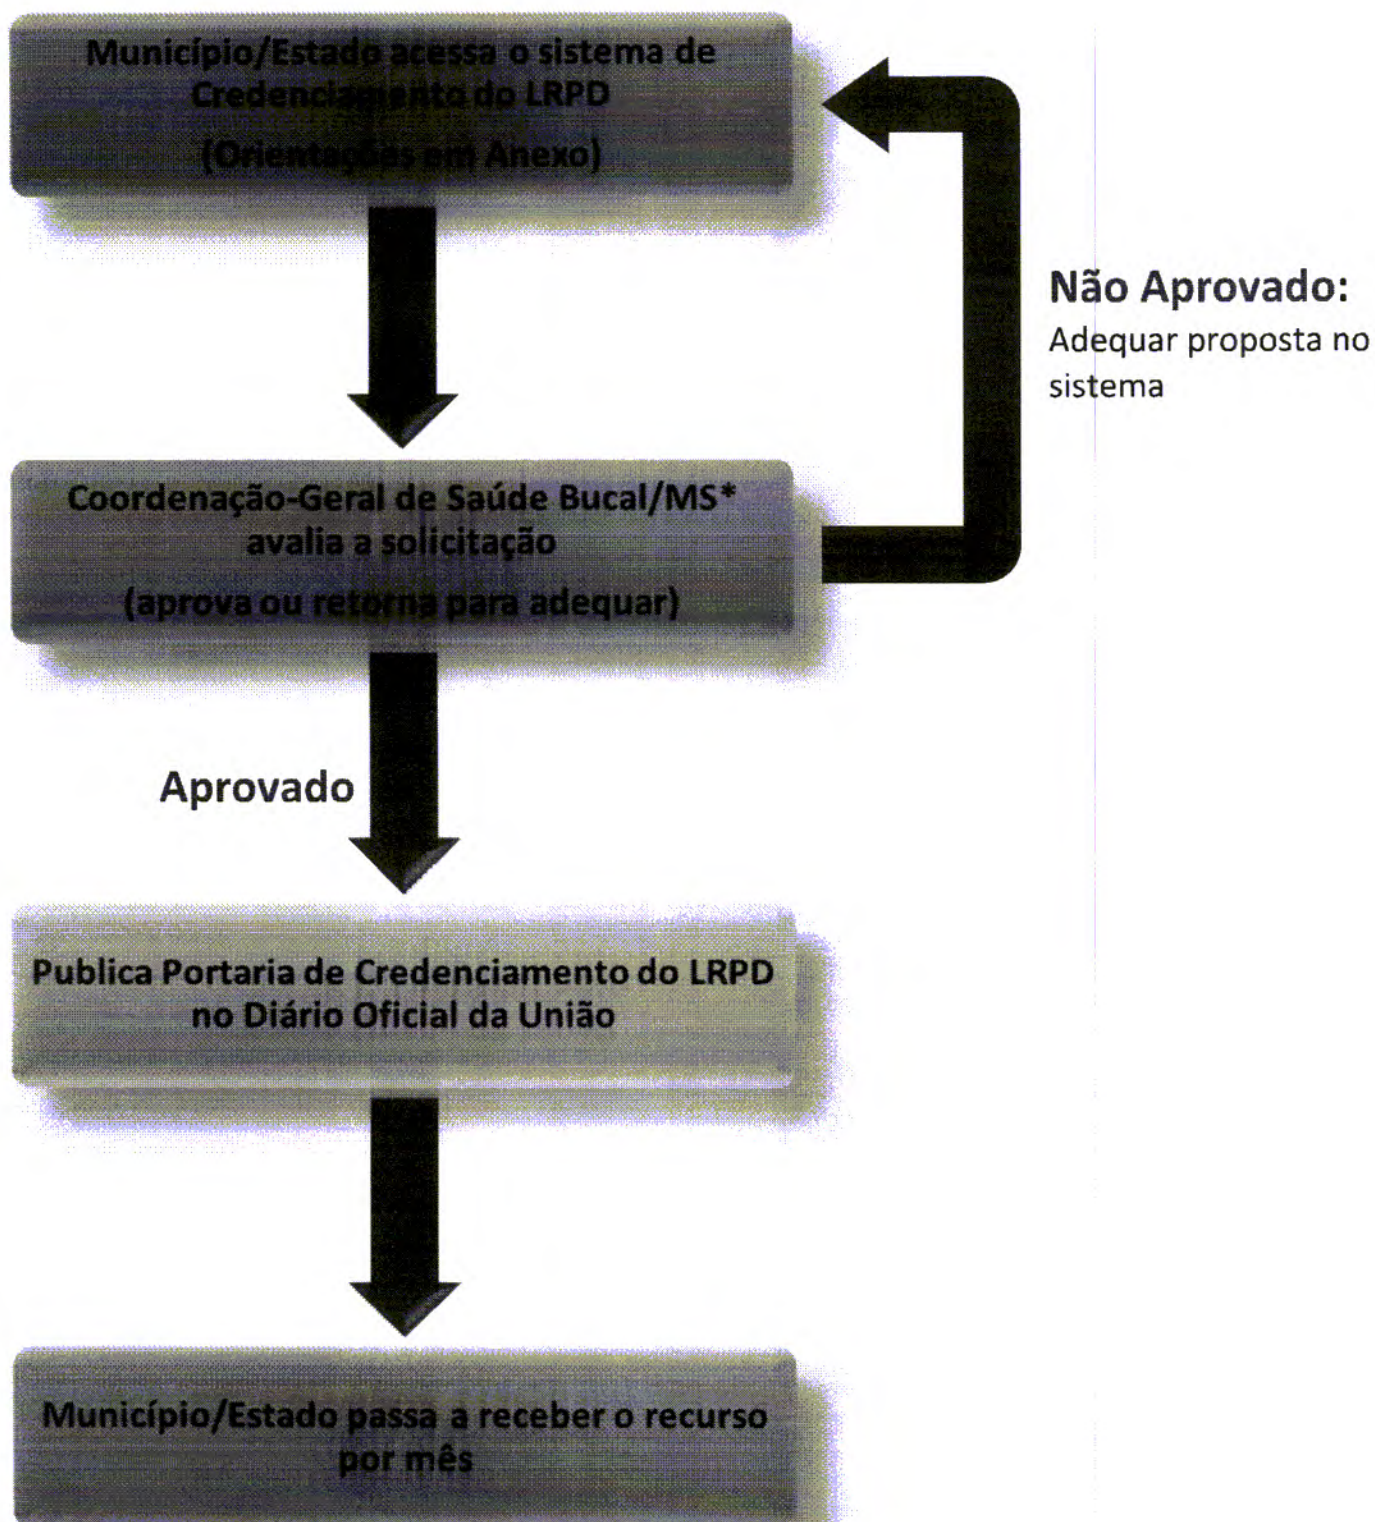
Município/Estado acessa o sistema de Credenciamento do LRPD

(Orientações em Anexo)

Não Aprovado:
Adequar proposta no sistema

Coordenação-Geral de Saúde Bucal/MS* avalia a solicitação

(aprova ou retorna para adequar)

Aprovado

Publica Portaria de Credenciamento do LRPD no Diário Oficial da União

Município/Estado passa a receber o recurso por mês